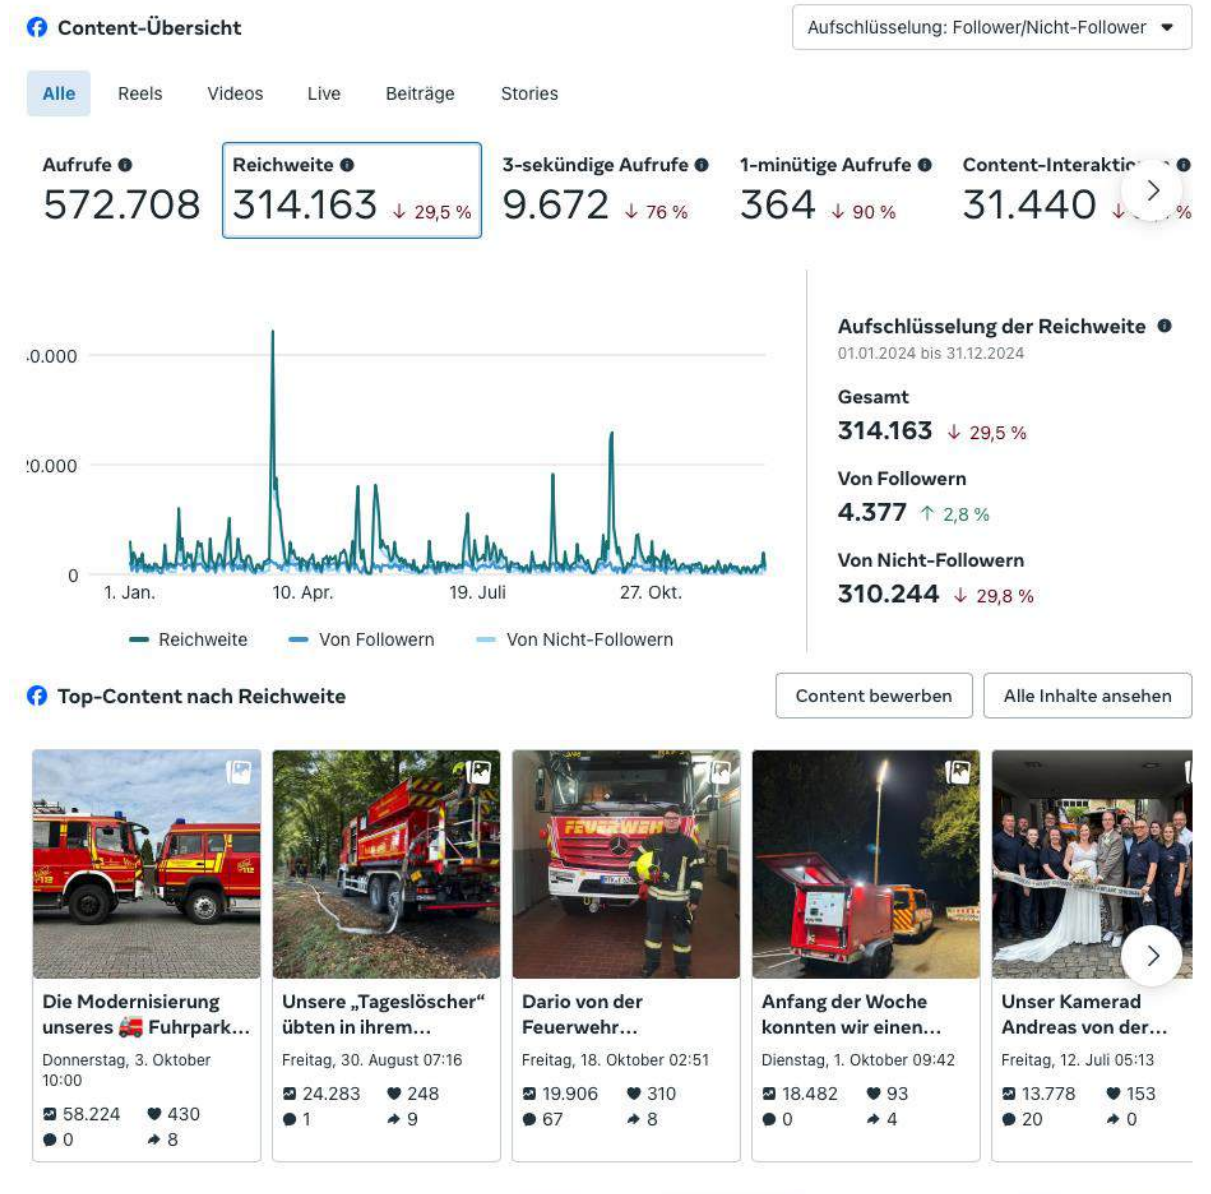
Content-Übersicht

Aufschlüsselung: Follower/Nicht-Follower

Alle Reels Videos Live Beiträge Stories

Aufrufe
572.708

Reichweite
314.163 ↓ 29,5 %

3-sekündige Aufrufe
9.672 ↓ 76 %

1-minütige Aufrufe
364 ↓ 90 %

Content-Interaktio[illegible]
31.440 ↓ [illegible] %

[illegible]0.000
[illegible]0.000
0
1. Jan. 10. Apr. 19. Juli 27. Okt.

Reichweite Von Followern Von Nicht-Followern

Aufschlüsselung der Reichweite
01.01.2024 bis 31.12.2024

Gesamt
314.163 ↓ 29,5 %

Von Followern
4.377 ↑ 2,8 %

Von Nicht-Followern
310.244 ↓ 29,8 %

Top-Content nach Reichweite

Content bewerben Alle Inhalte ansehen

Die Modernisierung unseres 🚒 Fuhrpark…
Donnerstag, 3. Oktober 10:00
58.224 430
0 8

Unsere „Tageslöscher“ übten in ihrem…
Freitag, 30. August 07:16
24.283 248
1 9

Dario von der Feuerwehr…
Freitag, 18. Oktober 02:51
19.906 310
67 8

Anfang der Woche konnten wir einen…
Dienstag, 1. Oktober 09:42
18.482 93
0 4

Unser Kamerad Andreas von der…
Freitag, 12. Juli 05:13
13.778 153
20 0